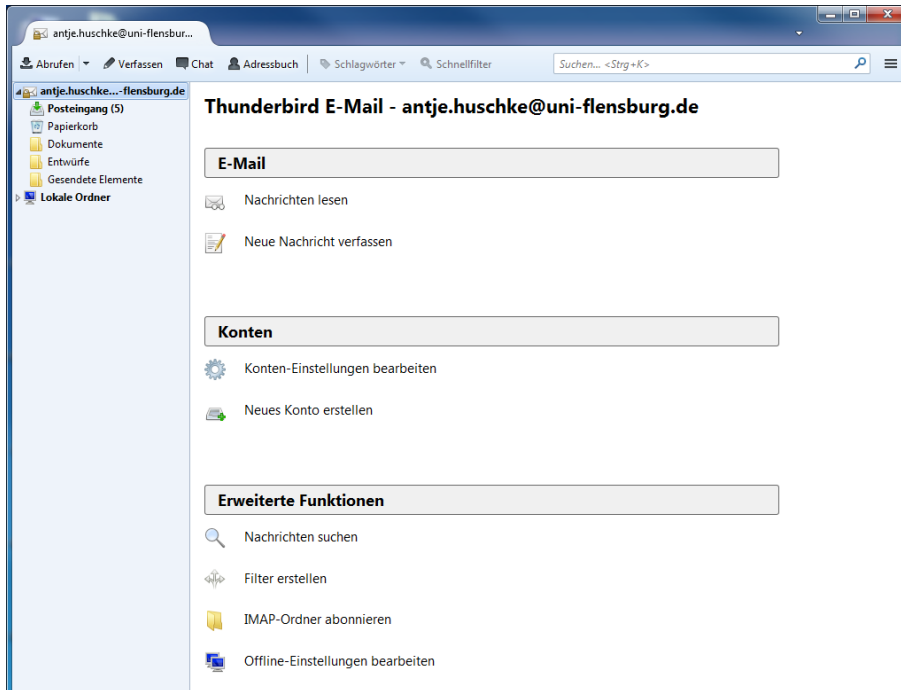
antje.huschke@uni-flensbur...

Abrufen Verfassen Chat Adressbuch Schlagwörter Schnellfilter Suchen... <Strg+K>

antje.huschke...-flensburg.de
Posteingang (5)
Papierkorb
Dokumente
Entwürfe
Gesendete Elemente
Lokale Ordner

Thunderbird E-Mail - antje.huschke@uni-flensburg.de

E-Mail

Nachrichten lesen

Neue Nachricht verfassen

Konten

Konten-Einstellungen bearbeiten

Neues Konto erstellen

Erweiterte Funktionen

Nachrichten suchen

Filter erstellen

IMAP-Ordner abonnieren

Offline-Einstellungen bearbeiten